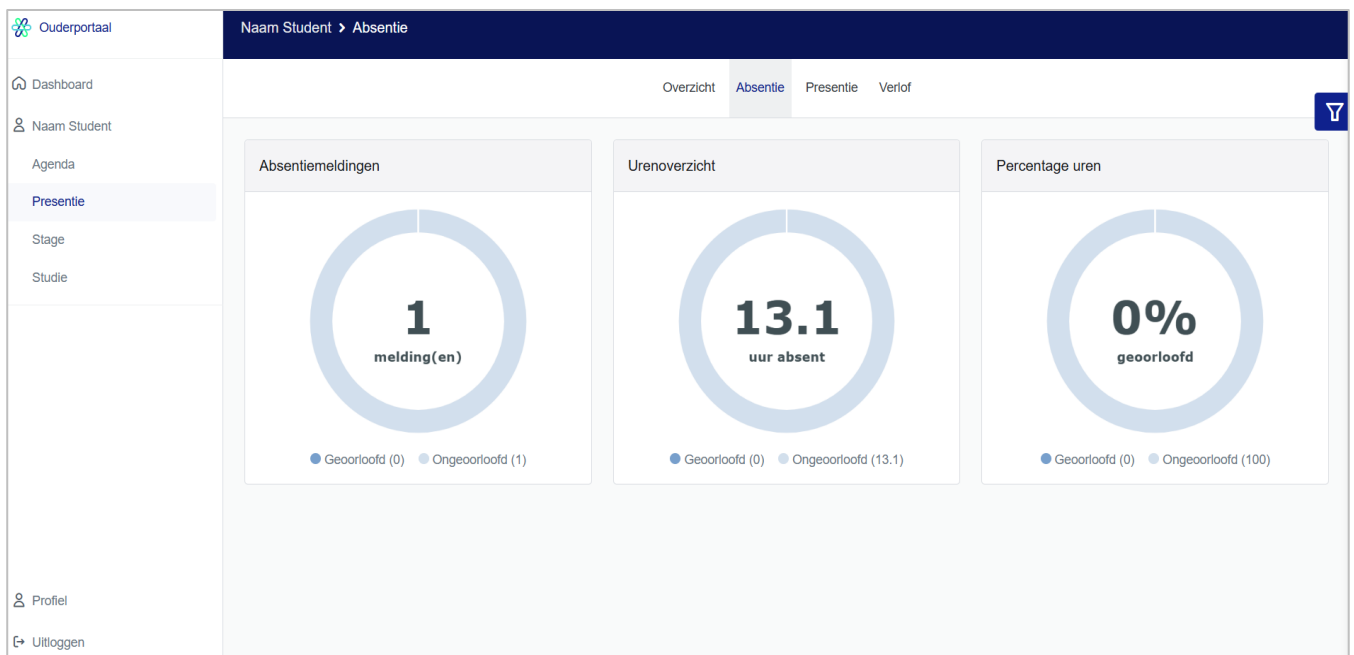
Ouderportaal

Dashboard

Naam Student

Agenda

Presentie

Stage

Studie

Profiel

Uitloggen

Naam Student > Absentie

Overzicht Absentie Presentie Verlof

Absentiemeldingen

1
melding(en)

Geoorloofd (0) Ongeoorloofd (1)

Urenoverzicht

13.1
uur absent

Geoorloofd (0) Ongeoorloofd (13.1)

Percentage uren

0%
geoorloofd

Geoorloofd (0) Ongeoorloofd (100)